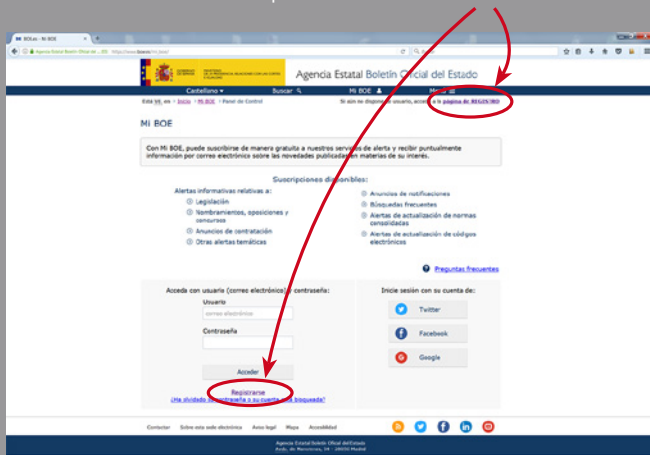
BOE.es - Mi BOE

https://www.boe.es/mi_boe/

GOBIERNO DE ESPAÑA MINISTERIO DE LA PRESIDENCIA, RELACIONES CON LAS CORTES E IGUALDAD

Agencia Estatal Boletín Oficial del Estado

Castellano Buscar Mi BOE Menú

Está Vd. en > Inicio > Mi BOE > Panel de Control

Si aún no dispone de usuario, acceda a la página de REGISTRO

Mi BOE

Con Mi BOE, puede suscribirse de manera gratuita a nuestros servicios de alerta y recibir puntualmente información por correo electrónico sobre las novedades publicadas en materias de su interés.

Suscripciones disponibles:

Alertas informativas relativas a:

Legislación

Nombramientos, oposiciones y concursos

Anuncios de contratación

Otras alertas temáticas

Anuncios de notificaciones

Búsquedas frecuentes

Alertas de actualización de normas consolidadas

Alertas de actualización de códigos electrónicos

Preguntas frecuentes

Acceda con usuario (correo electrónico) y contraseña:

Usuario

correo electrónico

Contraseña

Acceder

Registrarse

¿Ha olvidado su contraseña o su cuenta está bloqueada?

Inicie sesión con su cuenta de:

Twitter

Facebook

Google

Contactar Sobre esta sede electrónica Aviso legal Mapa Accesibilidad

Agencia Estatal Boletín Oficial del Estado
Avda. de Manoteras, 54 - 28050 Madrid